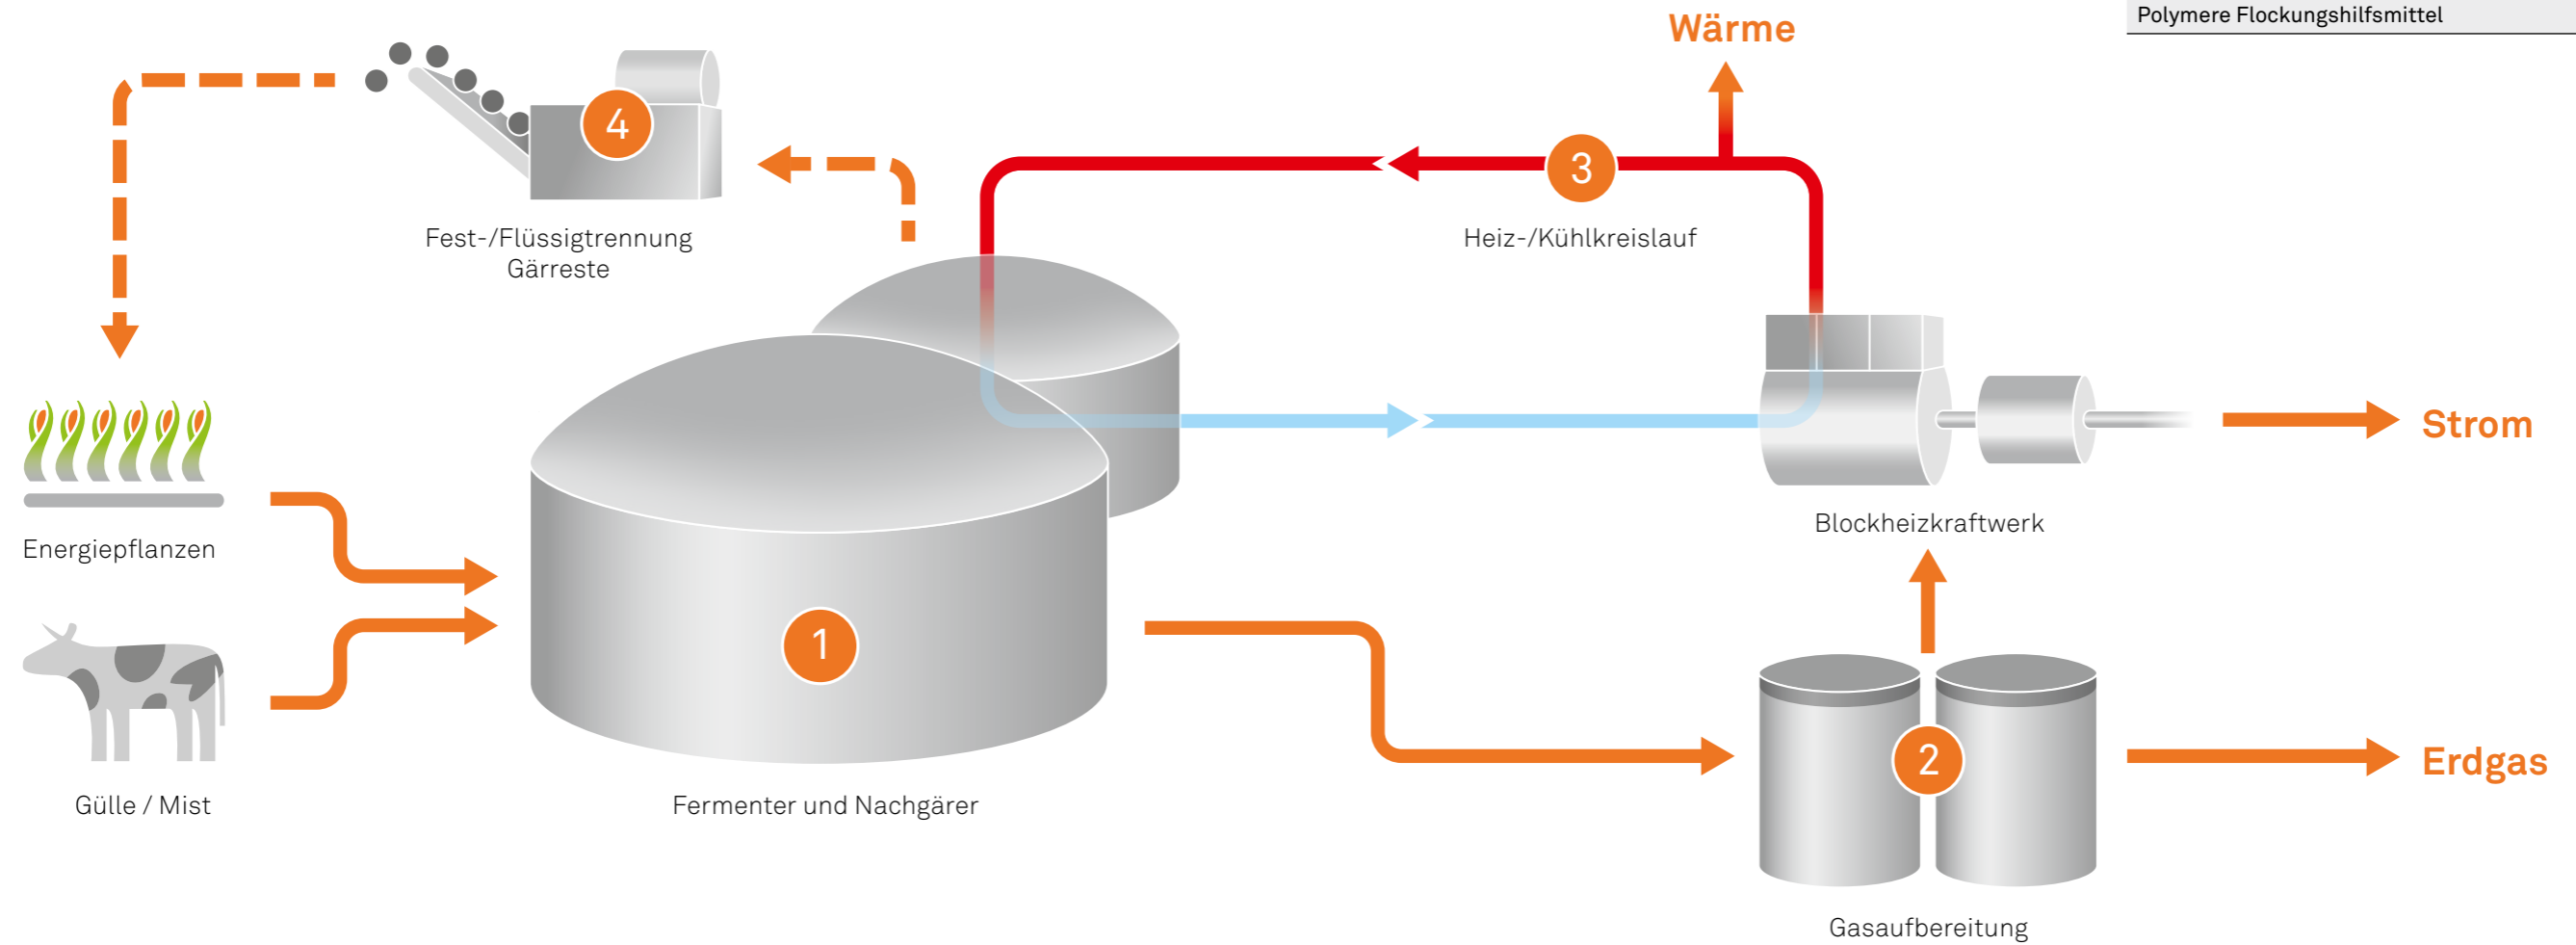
Polymere Flockungshilfsmittel

Wärme

4

Fest-/Flüssigtrennung Gärreste

3

Heiz-/Kühlkreislauf

Energiepflanzen

Gülle / Mist

1

Fermenter und Nachgärer

Blockheizkraftwerk

Strom

2

Erdgas

Gasaufbereitung